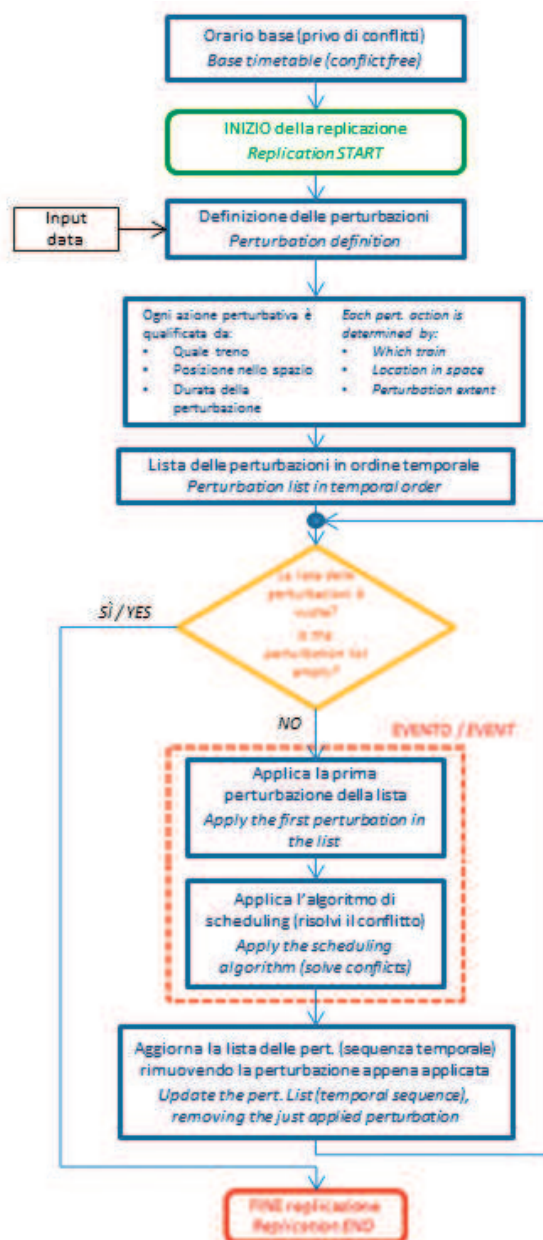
Orario base (privo di conflitti)
Base timetable (conflict free)

INIZIO della replicazione
Replication START

Input data

Definizione delle perturbazioni
Perturbation definition

Ogni azione perturbativa è qualificata da:
• Quale treno
• Posizione nello spazio
• Durata della perturbazione

Each pert. action is determined by:
• Which train
• Location in space
• Perturbation extent

Lista delle perturbazioni in ordine temporale
Perturbation list in temporal order

La lista delle perturbazioni è vuota?
Is the perturbation list empty?

SÌ / YES

NO

EVENTO / EVENT

Applica la prima perturbazione della lista
Apply the first perturbation in the list

Applica l'algoritmo di scheduling (risolvi il conflitto)
Apply the scheduling algorithm (solve conflicts)

Aggiorna la lista delle pert. (sequenza temporale) rimuovendo la perturbazione appena applicata
Update the pert. List (temporal sequence), removing the just applied perturbation

FINE replicazione
Replication END